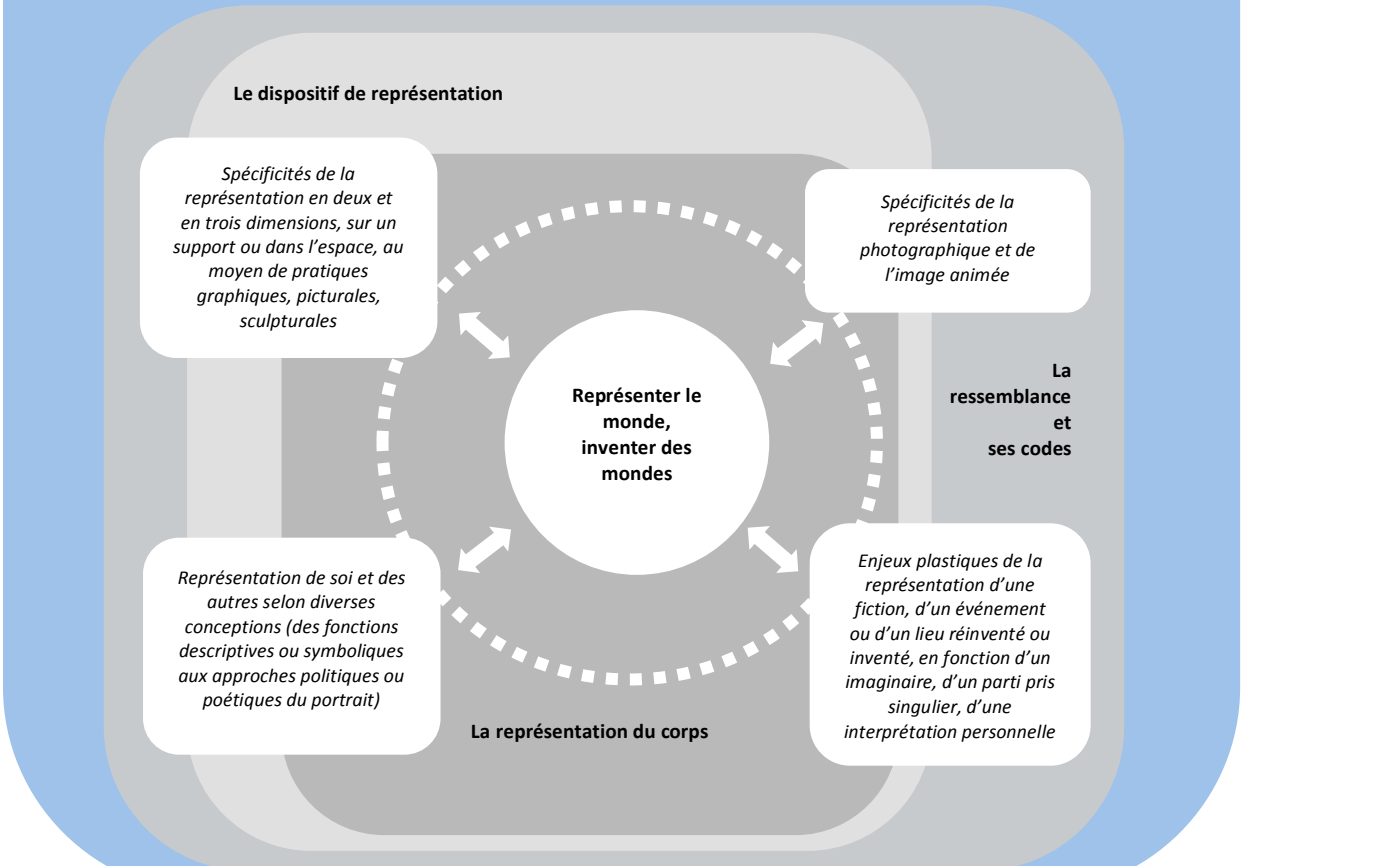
Le dispositif de représentation

Spécificités de la représentation en deux et en trois dimensions, sur un support ou dans l'espace, au moyen de pratiques graphiques, picturales, sculpturales

Spécificités de la représentation photographique et de l'image animée

Représenter le monde, inventer des mondes

La ressemblance et ses codes

Représentation de soi et des autres selon diverses conceptions (des fonctions descriptives ou symboliques aux approches politiques ou poétiques du portrait)

Enjeux plastiques de la représentation d'une fiction, d'un événement ou d'un lieu réinventé ou inventé, en fonction d'un imaginaire, d'un parti pris singulier, d'une interprétation personnelle

La représentation du corps